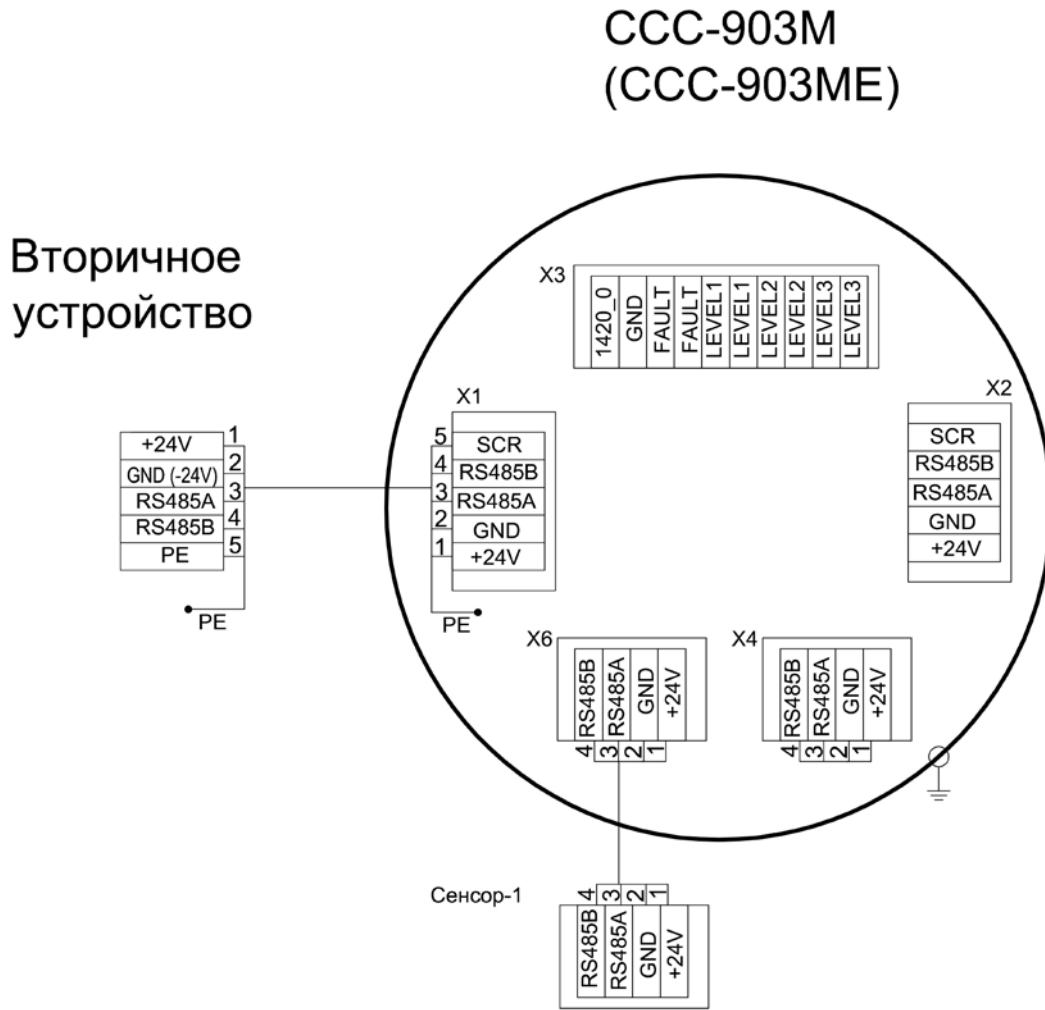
ССС-903М
(ССС-903МЕ)

Вторичное устройство

| +24V | 1 |
|---|---|
| GND (-24V) | 2 |
| RS485A | 3 |
| RS485B | 4 |
| PE | 5 |

PE

X3

| 1420_0 | GND | FAULT | FAULT | LEVEL1 | LEVEL1 | LEVEL2 | LEVEL2 | LEVEL3 | LEVEL3 |
|---|---|---|---|---|---|---|---|---|---|

X1

| 5 | SCR |
|---|---|
| 4 | RS485B |
| 3 | RS485A |
| 2 | GND |
| 1 | +24V |

PE

X2

| SCR |
|---|
| RS485B |
| RS485A |
| GND |
| +24V |

X6

| RS485B | RS485A | GND | +24V |
|---|---|---|---|
| 4 | 3 | 2 | 1 |

X4

| RS485B | RS485A | GND | +24V |
|---|---|---|---|
| 4 | 3 | 2 | 1 |

Сенсор-1

| 4 | 3 | 2 | 1 |
|---|---|---|---|
| RS485B | RS485A | GND | +24V |